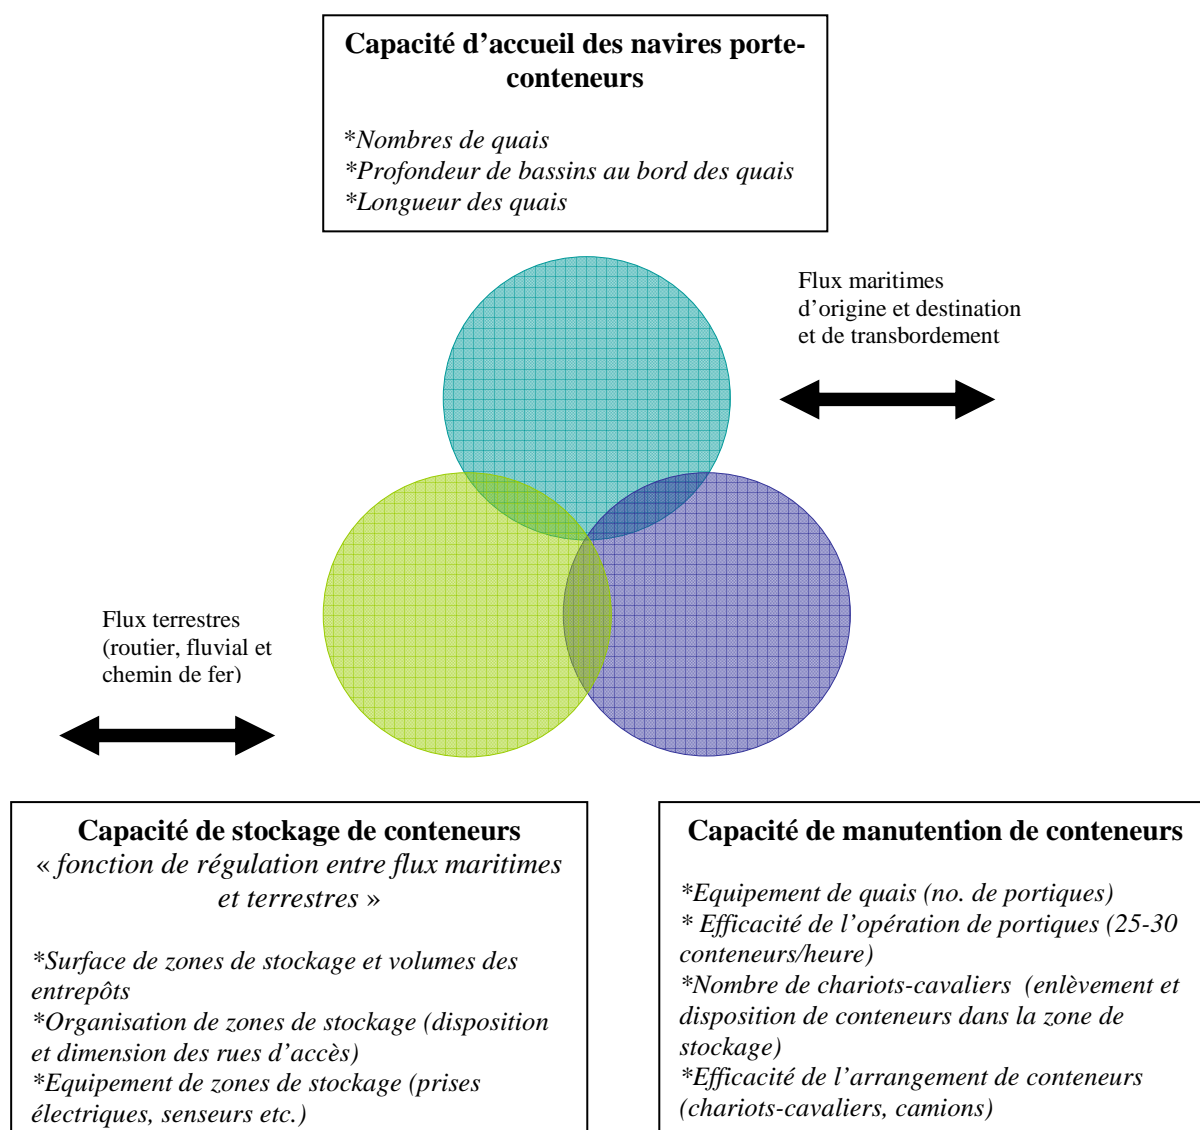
Capacité d’accueil des navires porte-conteneurs

*Nombres de quais
*Profondeur de bassins au bord des quais
*Longueur des quais

Flux maritimes d’origine et destination et de transbordement

Flux terrestres (routier, fluvial et chemin de fer)

Capacité de stockage de conteneurs
« fonction de régulation entre flux maritimes et terrestres »

*Surface de zones de stockage et volumes des entrepôts
*Organisation de zones de stockage (disposition et dimension des rues d’accès)
*Equipement de zones de stockage (prises électriques, senseurs etc.)

Capacité de manutention de conteneurs

*Equipement de quais (no. de portiques)
* Efficacité de l’opération de portiques (25-30 conteneurs/heure)
*Nombre de chariots-cavaliers (enlèvement et disposition de conteneurs dans la zone de stockage)
*Efficacité de l’arrangement de conteneurs (chariots-cavaliers, camions)